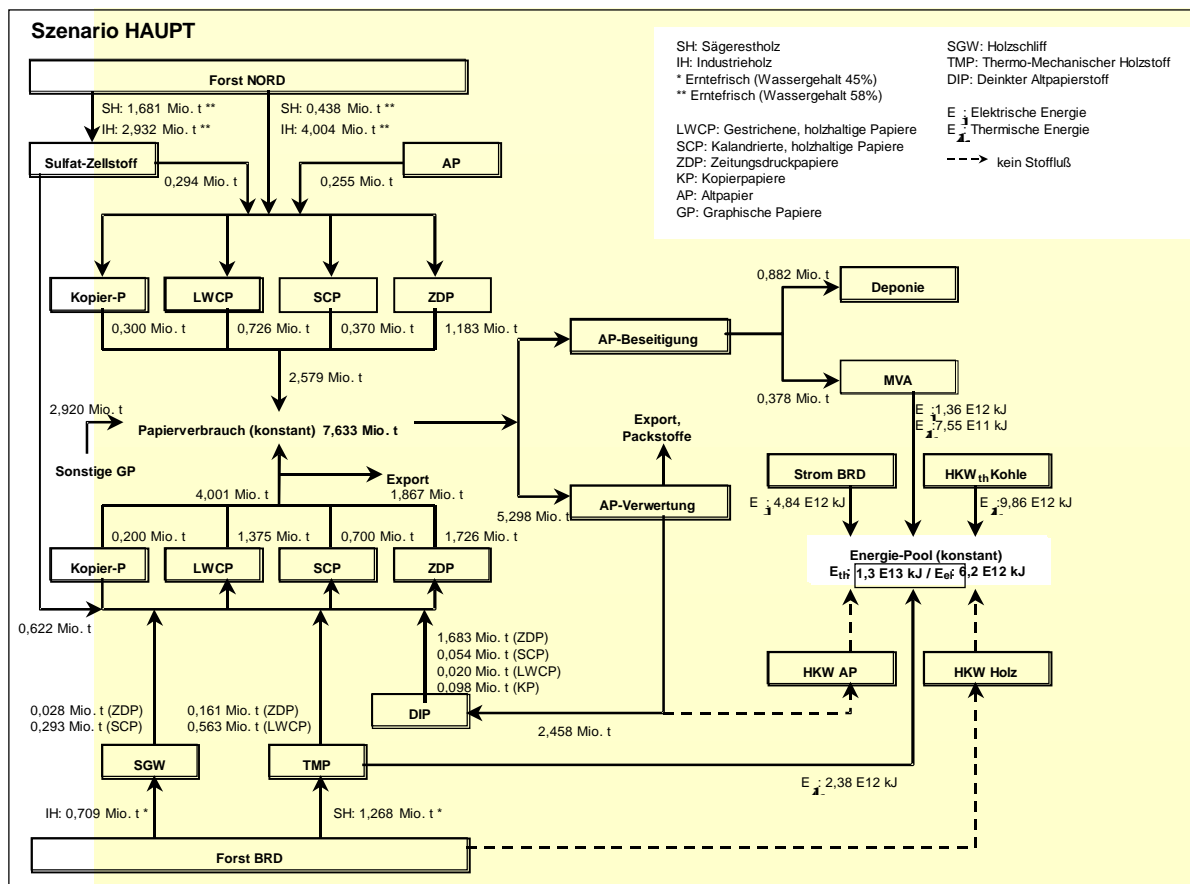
Szenario HAUPT

SH: Sägerestholz
IH: Industrieholz
* Erntefrisch (Wassergehalt 45%)
** Erntefrisch (Wassergehalt 58%)

LWCP: Gestrichene, holzhaltige Papiere
SCP: Kalandrierte, holzhaltige Papiere
ZDP: Zeitungsdruckpapiere
KP: Kopierpapiere
AP: Altpapier
GP: Graphische Papiere

SGW: Holzschliff
TMP: Thermo-Mechanischer Holzstoff
DIP: Deinkter Altpapierstoff

$E_{el}$: Elektrische Energie
$E_{th}$: Thermische Energie

kein Stofffluß

Forst NORD

SH: 1,681 Mio. t **
IH: 2,932 Mio. t **
SH: 0,438 Mio. t **
IH: 4,004 Mio. t **

Sulfat-Zellstoff

0,294 Mio. t

AP

0,255 Mio. t

Kopier-P
LWCP
SCP
ZDP

0,300 Mio. t
0,726 Mio. t
0,370 Mio. t
1,183 Mio. t

2,579 Mio. t

2,920 Mio. t

Sonstige GP

Papierverbrauch (konstant) 7,633 Mio. t

Export

4,001 Mio. t
1,867 Mio. t

0,200 Mio. t
1,375 Mio. t
0,700 Mio. t
1,726 Mio. t

Kopier-P
LWCP
SCP
ZDP

0,622 Mio. t

AP-Beseitigung

0,882 Mio. t

Deponie

MVA

0,378 Mio. t

$E_{el}$: 1,36 E12 kJ
$E_{th}$: 7,55 E11 kJ

Export, Packstoffe

5,298 Mio. t

AP-Verwertung

Strom BRD

$E_{el}$: 4,84 E12 kJ

$HKW_{th}$ Kohle

$E_{th}$: 9,86 E12 kJ

Energie-Pool (konstant)
$E_{th}$: 1,3 E13 kJ / $E_{el}$: 6,2 E12 kJ

1,683 Mio. t (ZDP)
0,054 Mio. t (SCP)
0,020 Mio. t (LWCP)
0,098 Mio. t (KP)

HKW AP

HKW Holz

0,028 Mio. t (ZDP)
0,293 Mio. t (SCP)

0,161 Mio. t (ZDP)
0,563 Mio. t (LWCP)

DIP

2,458 Mio. t

SGW

TMP

$E_{th}$: 2,38 E12 kJ

IH: 0,709 Mio. t *

SH: 1,268 Mio. t *

Forst BRD